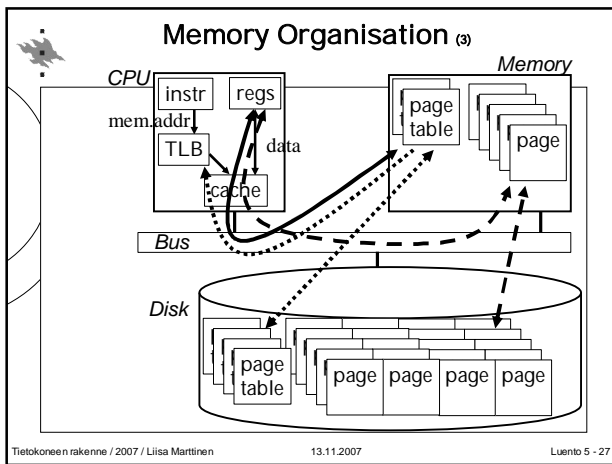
Memory Organisation (3)

CPU

instr

regs

mem.addr.

TLB

data

cache

Memory

page table

page

Bus

Disk

page table

page

page

page

page

Tietokoneen rakenne / 2007 / Liisa Marttinen

13.11.2007

Luento 5 - 27